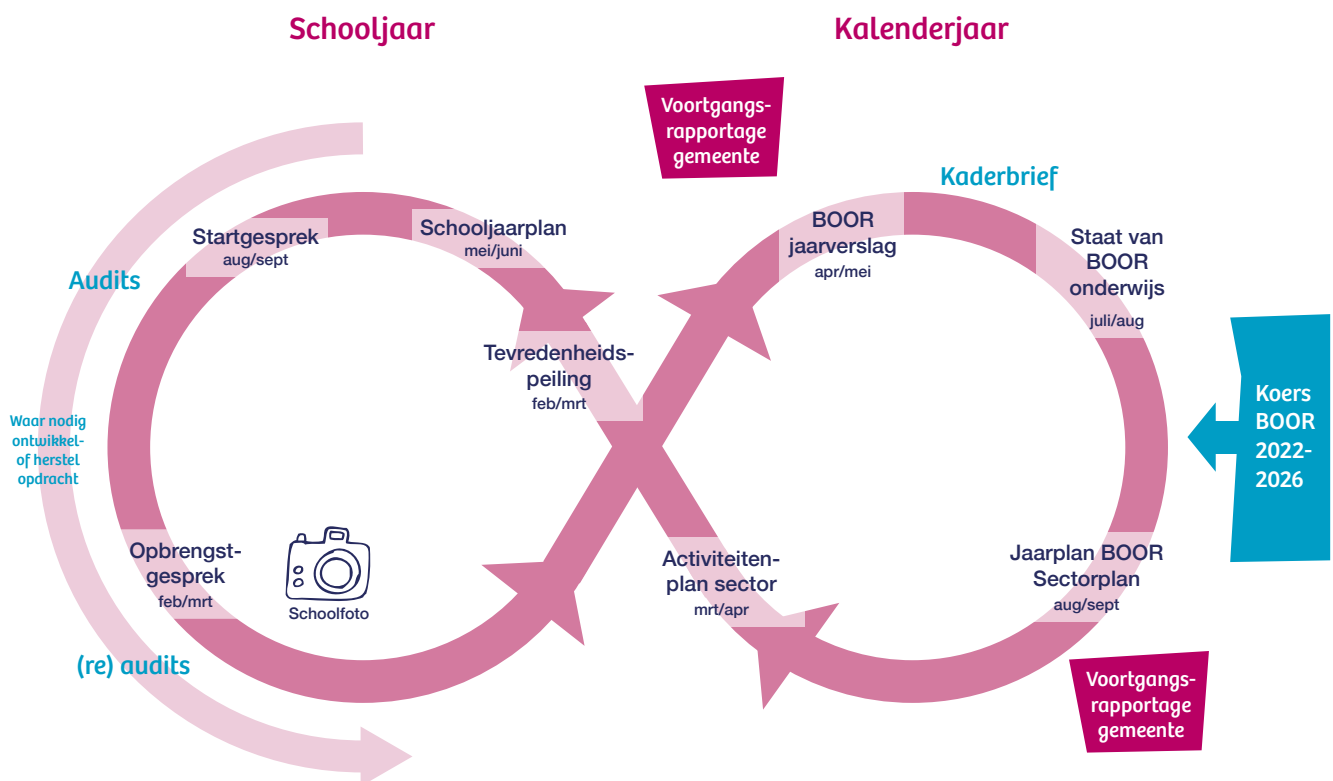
Schooljaar

Kalenderjaar

Voortgangs-rapportage gemeente

Kaderbrief

Audits

Startgesprek
aug/sept

Schooljaarplan
mei/juni

Tevredenheids-peiling
feb/mrt

BOOR jaarverslag
apr/mei

Staat van BOOR onderwijs
juli/aug

Koers BOOR 2022-2026

Waar nodig ontwikkel-of herstel opdracht

Opbrengst-gesprek
feb/mrt

Schoolfoto

Activiteiten-plan sector
mrt/apr

Jaarplan BOOR Sectorplan
aug/sept

(re) audits

Voortgangs-rapportage gemeente